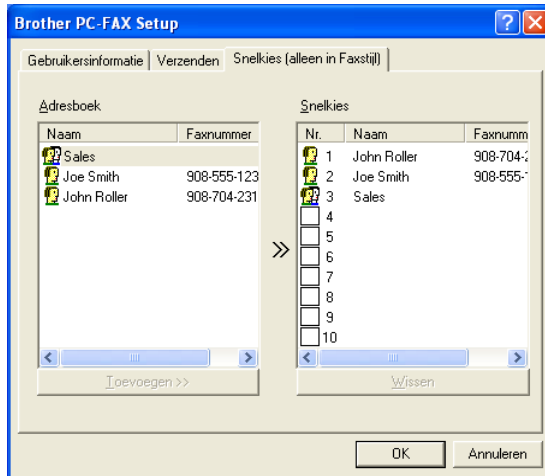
Brother PC-FAX Setup

Gebruikersinformatie | Verzenden | Snelkies (alleen in Faxstijl)

Adresboek

| Naam | Faxnummer |
|---|---|
| Sales | |
| Joe Smith | 908-555-123 |
| John Roller | 908-704-231 |

Toevoegen >>

»

Snelkies

| Nr. | Naam | Faxnumm |
|---|---|---|
| 1 | John Roller | 908-704-2 |
| 2 | Joe Smith | 908-555-1 |
| 3 | Sales | |
| 4 | | |
| 5 | | |
| 6 | | |
| 7 | | |
| 8 | | |
| 9 | | |
| 10 | | |

Wissen

OK | Annuleren